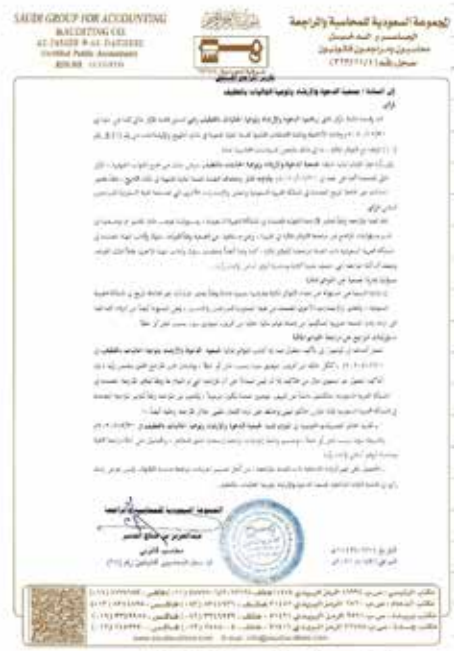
SAUDI GROUP FOR ACCOUNTING
& AUDITING CO.
AL-DAKHIL & AL-DAKHEEL
Certified Public Accountants

المجموعة السعودية للمحاسبة والمراجعة
المحاسبون القانونيون
محاسبون ومراجعون قانونيون

تقرير المراجع المستقل

إلى السادة / جمعية الدعوة والإرشاد وتوعية الجاليات بالطفيف

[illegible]

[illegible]

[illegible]

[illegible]

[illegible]

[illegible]

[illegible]

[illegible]

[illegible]

المجموعة السعودية للمحاسبة والمراجعة
عبدالعزيز بن الداخل الدخيل
محاسب قانوني

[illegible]

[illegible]